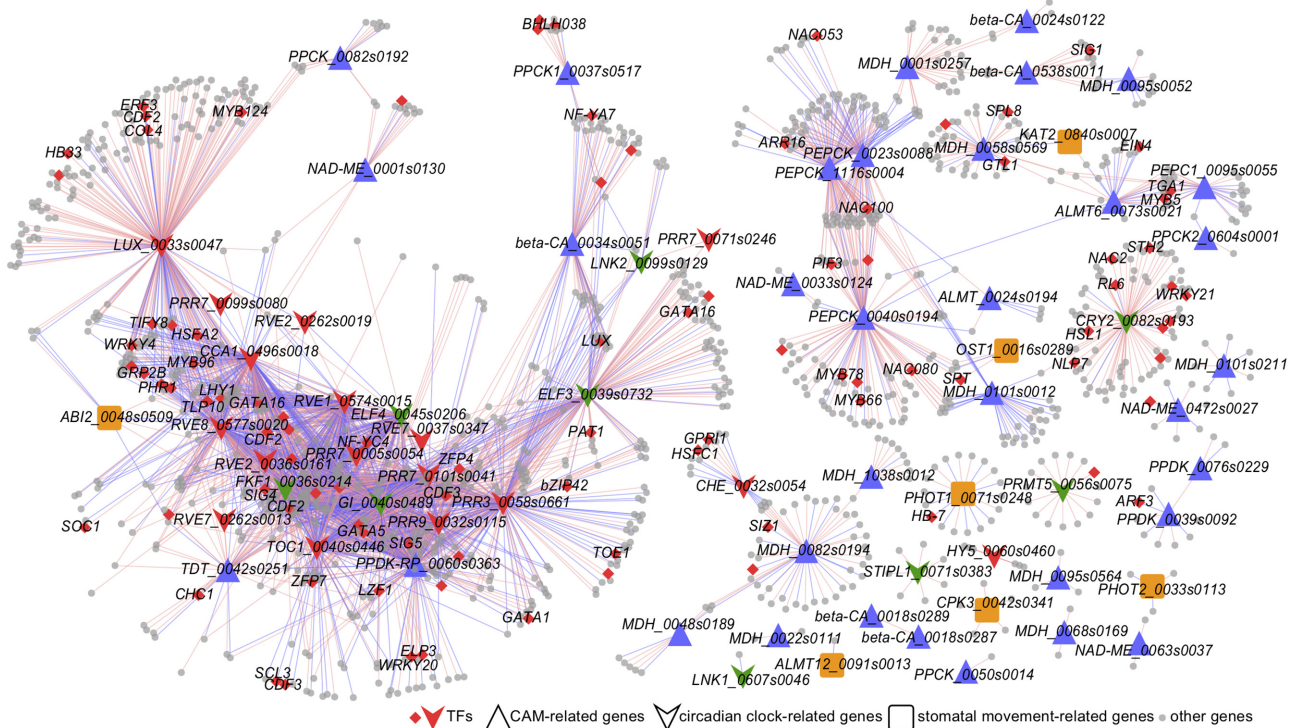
PPCK_0082s0192
ERF3
CDF2
COL4
MYB124
HB33
NAD-ME_0001s0130
LUX_0033s0047
PRR7_0099s0080
TIFY8
HSFA2
RVE2_0262s0019
WRKY4
CCA1_0496s0018
MYB96
GRP2B
PHR1
LHY1
TLP10
GATA16
ABI2_0048s0509
RVE8_0577s0020
RVE1_0574s0015
ELF4_0045s0206
RVE7_0037s0347
CDF2
NF-YC4
PRR7_0005s0054
RVE2_0036s0161
FKF1_0036s0214
SIG4
CDF2
SOC1
RVE7_0262s0013
TOC1_0040s0446
GATA5
SIG5
TDT_0042s0251
ZFP7
PPDK-RP_0060s0363
CHC1
LZF1
SCL3
CDF3
ELP3
WRKY20
BHLH038
PPCK1_0037s0517
NF-YA7
beta-CA_0034s0051
PRR7_0071s0246
LNK2_0099s0129
GATA16
LUX
ELF3_0039s0732
PAT1
ZFP4
PRR7_0101s0041
CDF3
GI_0040s0489
PRR3_0058s0661
bZIP42
PRR9_0032s0115
TOE1
GATA1
NAC053
beta-CA_0024s0122
MDH_0001s0257
SIG1
beta-CA_0538s0011
MDH_0095s0052
SPL8
ARR16
PEPCK_0023s0088
MDH_0058s0569
KAT2_0840s0007
EIN4
PEPCK_1116s0004
GTL1
PEPC1_0095s0055
TGA1
MYB5
NAC100
ALMT6_0073s0021
PPCK2_0604s0001
STH2
NAC2
PIF3
RL6
NAD-ME_0033s0124
WRKY21
ALMT_0024s0194
PEPCK_0040s0194
CRY2_0082s0193
HSL1
OST1_0016s0289
NLP7
MDH_0101s0211
MYB78
NAC080
SPT
MYB66
MDH_0101s0012
NAD-ME_0472s0027
GPRI1
HSFC1
CHE_0032s0054
MDH_1038s0012
PPDK_0076s0229
PRMT5_0056s0075
PHOT1_0071s0248
ARF3
HB-7
PPDK_0039s0092
SIZ1
MDH_0082s0194
HY5_0060s0460
STIPL1_0071s0383
MDH_0095s0564
PHOT2_0033s0113
CPK3_0042s0341
beta-CA_0018s0289
MDH_0048s0189
beta-CA_0018s0287
MDH_0022s0111
MDH_0068s0169
NAD-ME_0063s0037
ALMT12_0091s0013
LNK1_0607s0046
PPCK_0050s0014
TFs
CAM-related genes
circadian clock-related genes
stomatal movement-related genes
other genes